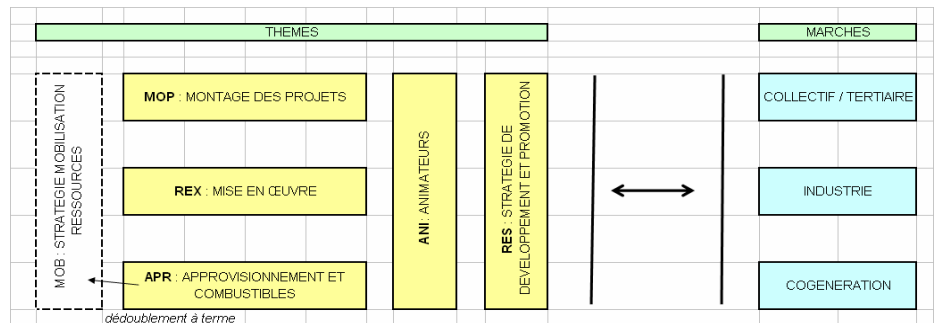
THEMES

MARCHES

MOB : STRATEGIE MOBILISATION RESSOURCES

MOP : MONTAGE DES PROJETS

REX : MISE EN ŒUVRE

APR : APPROVISIONNEMENT ET COMBUSTIBLES

ANI : ANIMATEURS

RES : STRATEGIE DE DEVELOPPEMENT ET PROMOTION

COLLECTIF / TERTIAIRE

INDUSTRIE

COGENERATION

dédoublement à terme